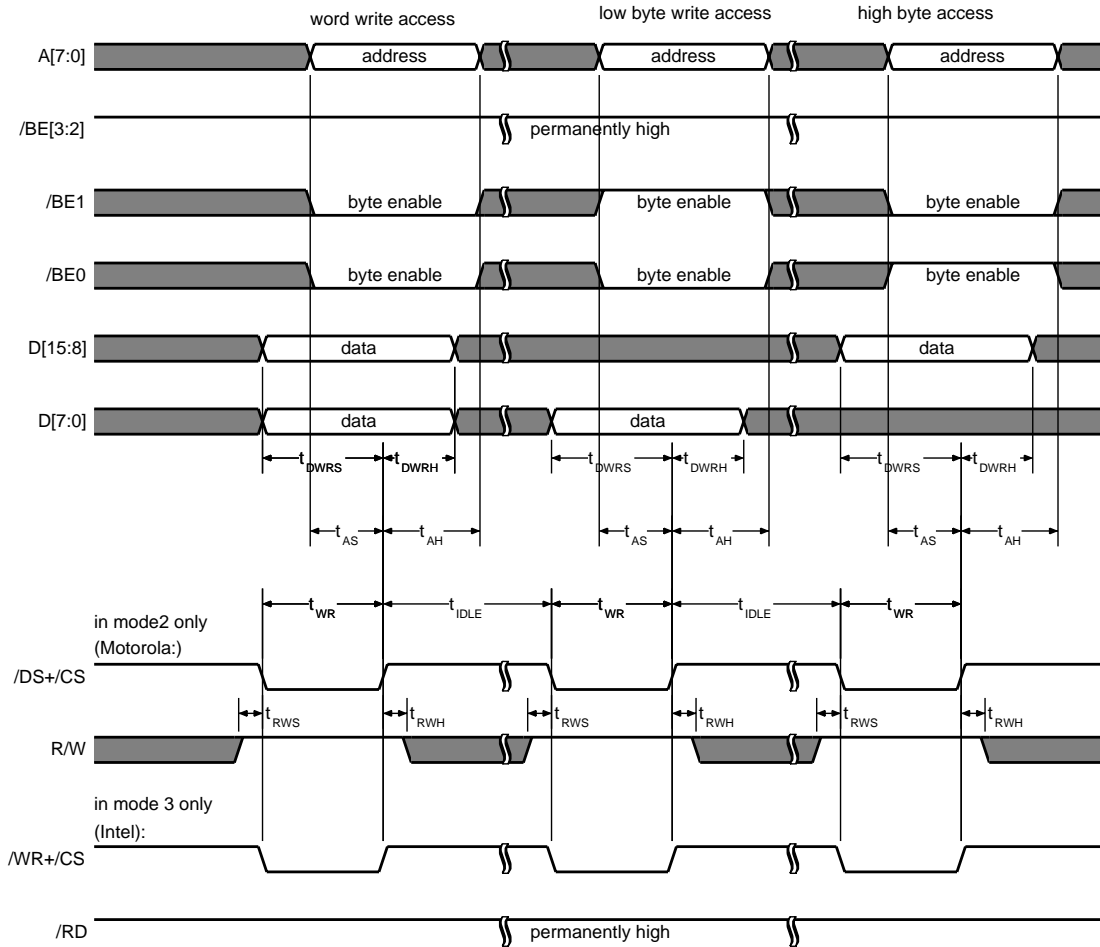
word write access
low byte write access
high byte access

A[7:0]
address
address
address

/BE[3:2]
permanently high

/BE1
byte enable
byte enable
byte enable

/BE0
byte enable
byte enable
byte enable

D[15:8]
data
data

D[7:0]
data
data

$t_{DWRS}$ $t_{DWRH}$ $t_{DWRS}$ $t_{DWRH}$ $t_{DWRS}$ $t_{DWRH}$

$t_{AS}$ $t_{AH}$ $t_{AS}$ $t_{AH}$ $t_{AS}$ $t_{AH}$

$t_{WR}$ $t_{IDLE}$ $t_{WR}$ $t_{IDLE}$ $t_{WR}$

in mode2 only
(Motorola:)
/DS+/CS

$t_{RWS}$ $t_{RWH}$ $t_{RWS}$ $t_{RWH}$ $t_{RWS}$ $t_{RWH}$

R/W

in mode 3 only
(Intel):
/WR+/CS

/RD
permanently high